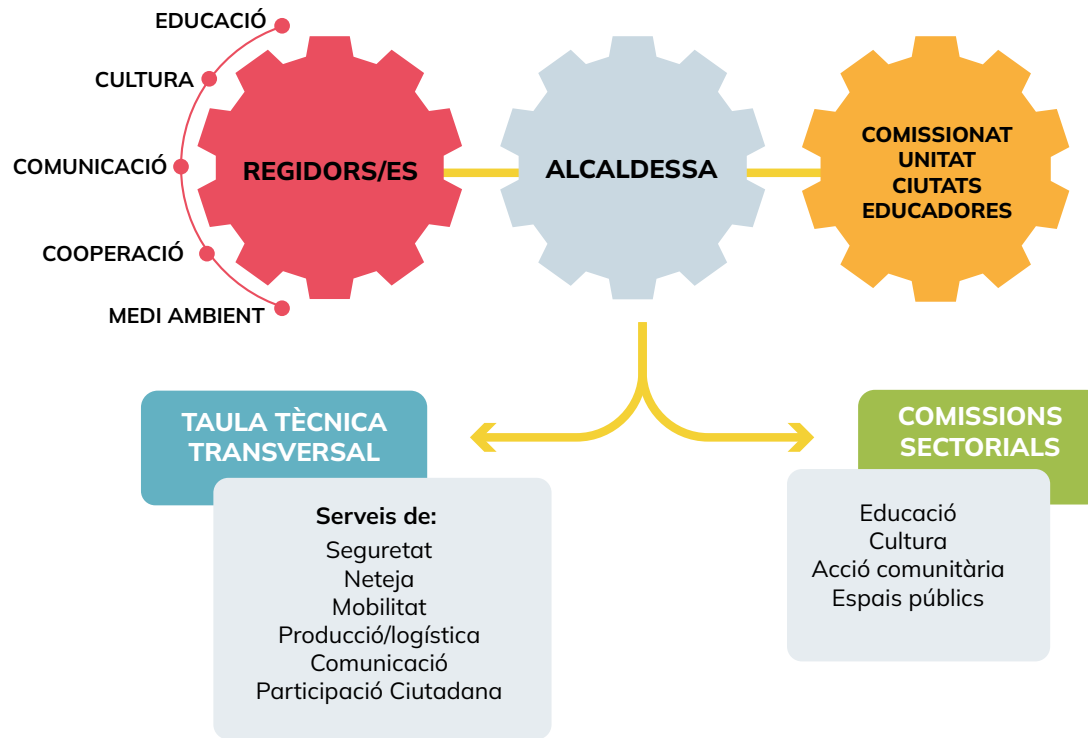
EDUCACIÓ
CULTURA
COMUNICACIÓ
COOPERACIÓ
MEDI AMBIENT

REGIDORS/ES

ALCALDESSA

COMISSIONAT UNITAT CIUTATS EDUCADORES

TAULA TÈCNICA TRANSVERSAL

Serveis de:
Seguretat
Neteja
Mobilitat
Producció/logística
Comunicació
Participació Ciutadana

COMISSIONS SECTORIALS

Educació
Cultura
Acció comunitària
Espais públics